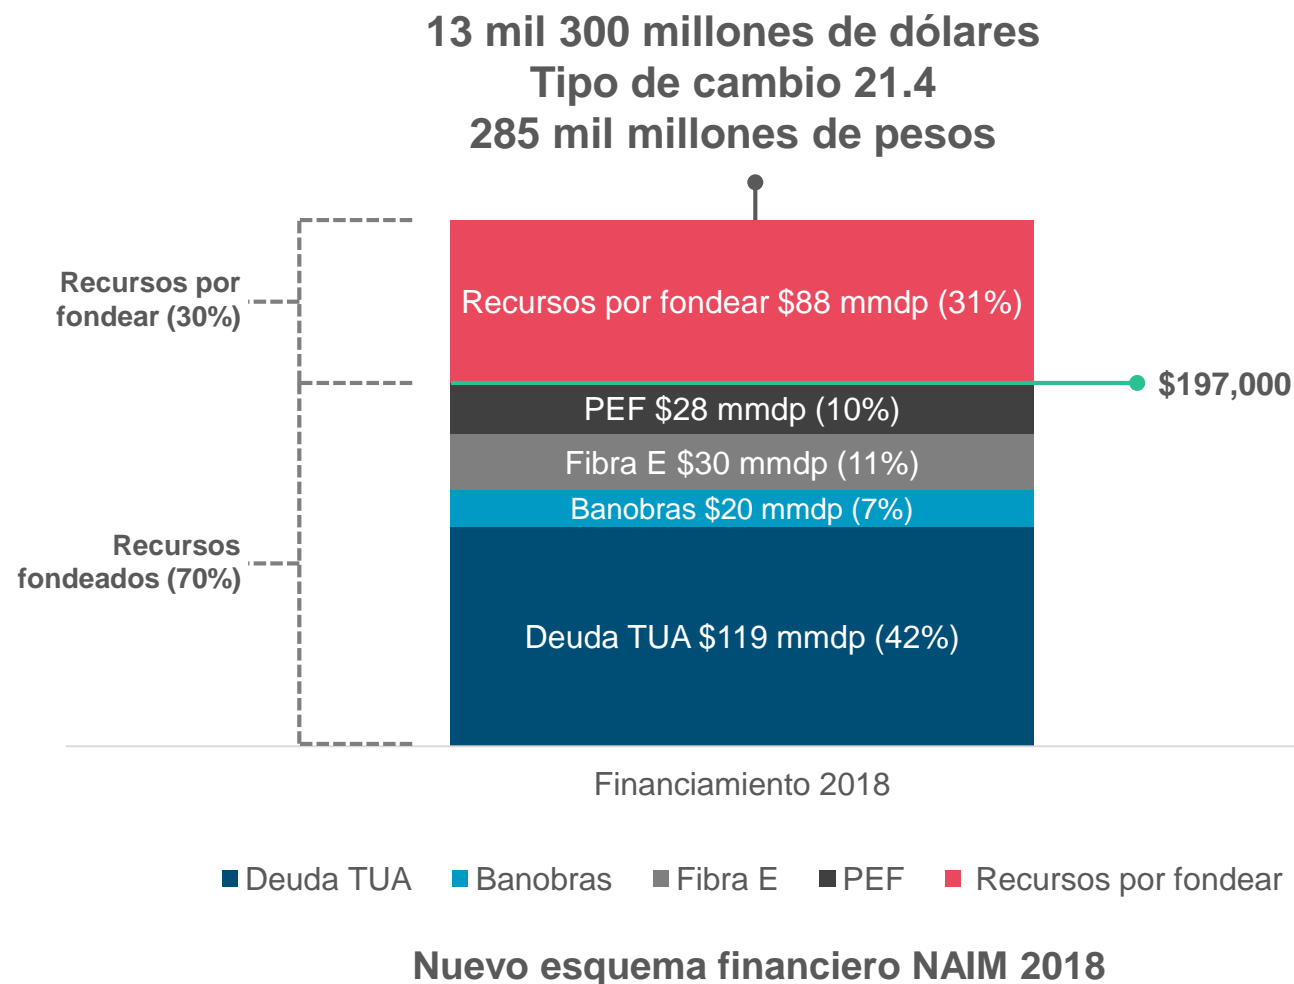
13 mil 300 millones de dólares
Tipo de cambio 21.4
285 mil millones de pesos

Recursos por fondear (30%)

Recursos fondeados (70%)

Recursos por fondear $88 mmdp (31%)

$197,000

PEF $28 mmdp (10%)

Fibra E $30 mmdp (11%)

Banobras $20 mmdp (7%)

Deuda TUA $119 mmdp (42%)

Financiamiento 2018

Deuda TUA Banobras Fibra E PEF Recursos por fondear

Nuevo esquema financiero NAIM 2018